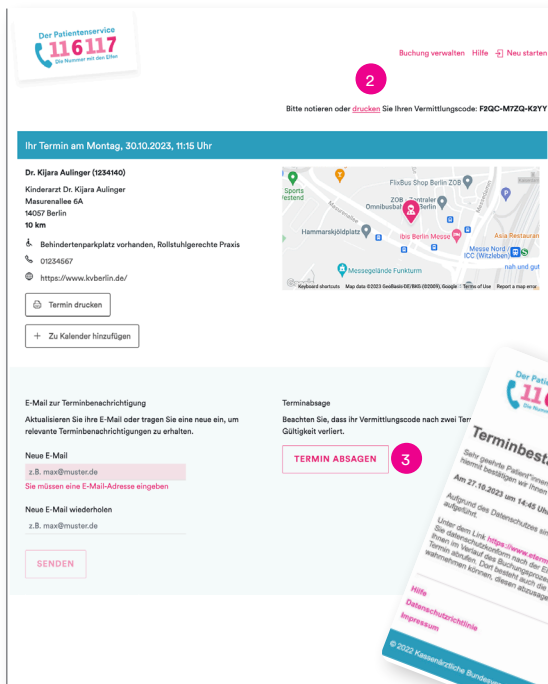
Der Patientenservice
116117
Die Nummer mit den Elfen

Buchung verwalten Hilfe Neu starten

2

Bitte notieren oder drucken Sie Ihren Vermittlungscode: F2QC-M7ZQ-K2YY

Ihr Termin am Montag, 30.10.2023, 11:15 Uhr

Dr. Kijara Aulinger (1234140)

Kinderarzt Dr. Kijara Aulinger
Masurenallee 6A
14057 Berlin
10 km

Behindertenparkplatz vorhanden, Rollstuhlgerechte Praxis

01234567

https://www.kvberlin.de/

Termin drucken

Zu Kalender hinzufügen

Sports Westend
FlixBus Shop Berlin ZOB
ZOB Zentraler Omnibusbahnhof Berlin
Masurenallee
Hammarskjöldplatz
Ibis Berlin Messe
Asia Restaurant
Messe Nord / ICC (Witzleben)
nah und gut
Messegelände Funkturm
Keyboard shortcuts Map data ©2023 GeoBasis-DE/BKG (©2009), Google Terms of Use Report a map error

E-Mail zur Terminbenachrichtigung

Aktualisieren Sie Ihre E-Mail oder tragen Sie eine neue ein, um relevante Terminbenachrichtigungen zu erhalten.

Neue E-Mail
z.B. max@muster.de
Sie müssen eine E-Mail-Adresse eingeben

Neue E-Mail wiederholen
z.B. max@muster.de

SENDEN

Terminabsage

Beachten Sie, dass ihr Vermittlungscode nach zwei Ter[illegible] Gültigkeit verliert.

TERMIN ABSAGEN

3

Der Patie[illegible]
116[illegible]
Die Nummer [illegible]

Terminbest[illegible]

Sehr geehrte Patient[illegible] hiermit bestätigen wir Ihnen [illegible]

Am 27.10.2023 um 14:45 Uhr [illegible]

Aufgrund des Datenschutzes sin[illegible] aufgeführt.

Unter dem Link https://www.eterm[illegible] Sie datenschutzkonform nach der E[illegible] Ihnen im Verlauf des Buchungsproze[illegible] Termin abrufen. Dort besteht auch die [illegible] wahrnehmen können, diesen abzusage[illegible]

Hilfe
Datenschutzrichtlinie
Impressum

© 2022 Kassenärztliche Bunde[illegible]